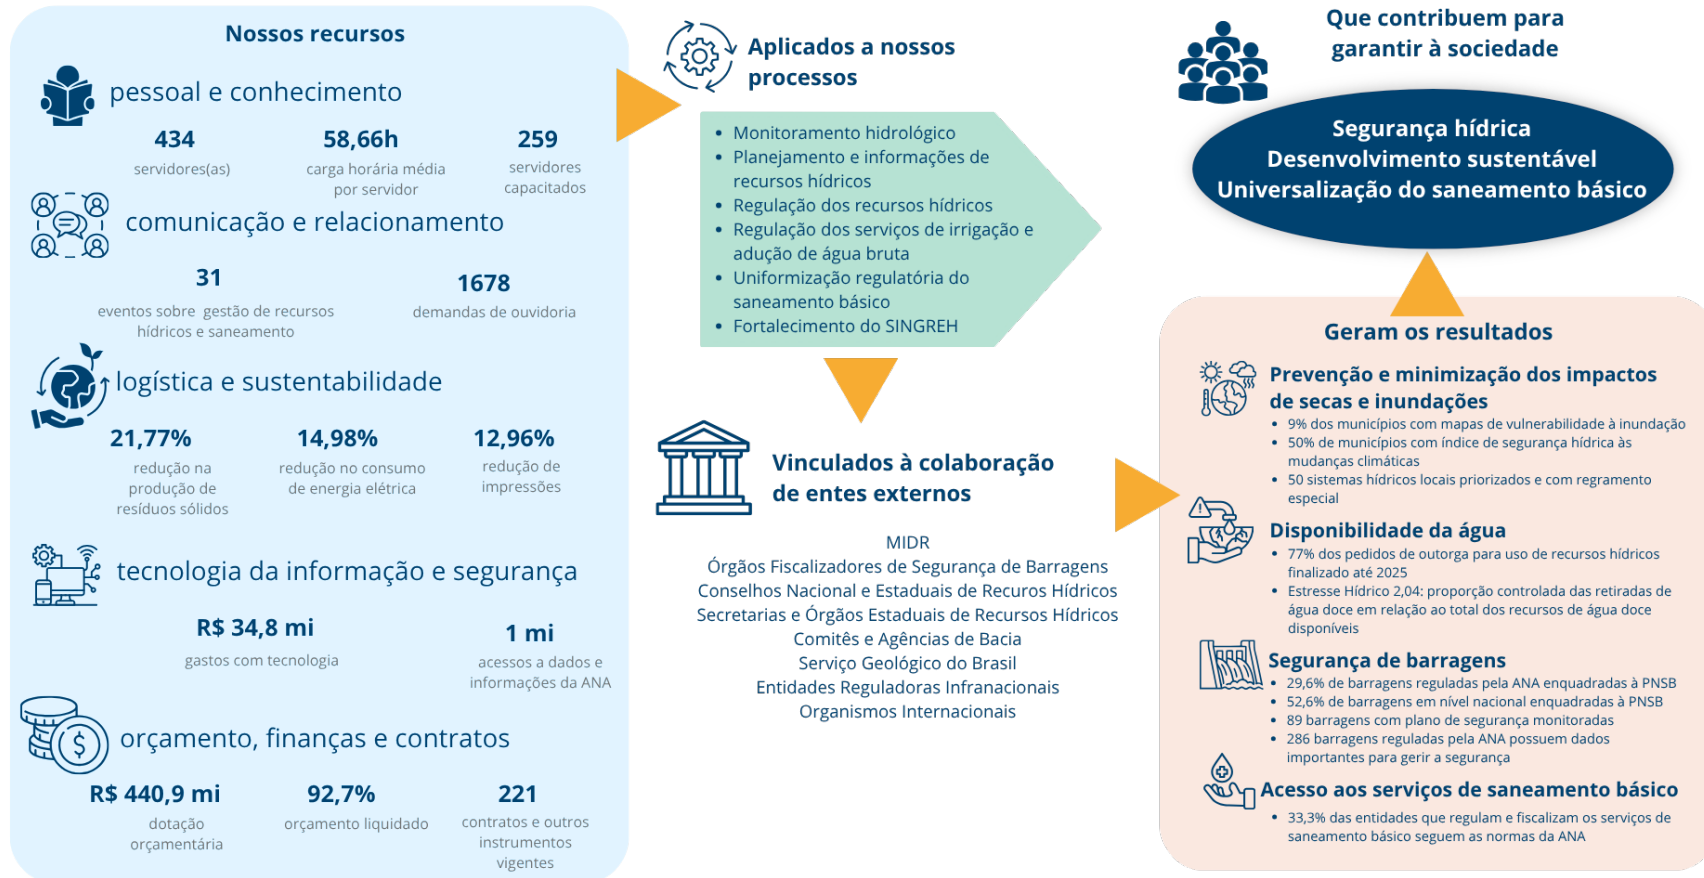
Nossos recursos

pessoal e conhecimento

434
servidores(as)

58,66h
carga horária média por servidor

259
servidores capacitados

comunicação e relacionamento

31
eventos sobre gestão de recursos hídricos e saneamento

1678
demandas de ouvidoria

logística e sustentabilidade

21,77%
redução na produção de resíduos sólidos

14,98%
redução no consumo de energia elétrica

12,96%
redução de impressões

tecnologia da informação e segurança

R$ 34,8 mi
gastos com tecnologia

1 mi
acessos a dados e informações da ANA

orçamento, finanças e contratos

R$ 440,9 mi
dotação orçamentária

92,7%
orçamento liquidado

221
contratos e outros instrumentos vigentes

Aplicados a nossos processos

- Monitoramento hidrológico
- Planejamento e informações de recursos hídricos
- Regulação dos recursos hídricos
- Regulação dos serviços de irrigação e adução de água bruta
- Uniformização regulatória do saneamento básico
- Fortalecimento do SINGREH

Vinculados à colaboração de entes externos

MIDR
Órgãos Fiscalizadores de Segurança de Barragens
Conselhos Nacional e Estaduais de Recuros Hídricos
Secretarias e Órgãos Estaduais de Recursos Hídricos
Comitês e Agências de Bacia
Serviço Geológico do Brasil
Entidades Reguladoras Infranacionais
Organismos Internacionais

Que contribuem para garantir à sociedade

Segurança hídrica
Desenvolvimento sustentável
Universalização do saneamento básico

Geram os resultados

Prevenção e minimização dos impactos de secas e inundações
- 9% dos municípios com mapas de vulnerabilidade à inundação
- 50% de municípios com índice de segurança hídrica às mudanças climáticas
- 50 sistemas hídricos locais priorizados e com regramento especial

Disponibilidade da água
- 77% dos pedidos de outorga para uso de recursos hídricos finalizado até 2025
- Estresse Hídrico 2,04: proporção controlada das retiradas de água doce em relação ao total dos recursos de água doce disponíveis

Segurança de barragens
- 29,6% de barragens reguladas pela ANA enquadradas à PNSB
- 52,6% de barragens em nível nacional enquadradas à PNSB
- 89 barragens com plano de segurança monitoradas
- 286 barragens reguladas pela ANA possuem dados importantes para gerir a segurança

Acesso aos serviços de saneamento básico
- 33,3% das entidades que regulam e fiscalizam os serviços de saneamento básico seguem as normas da ANA